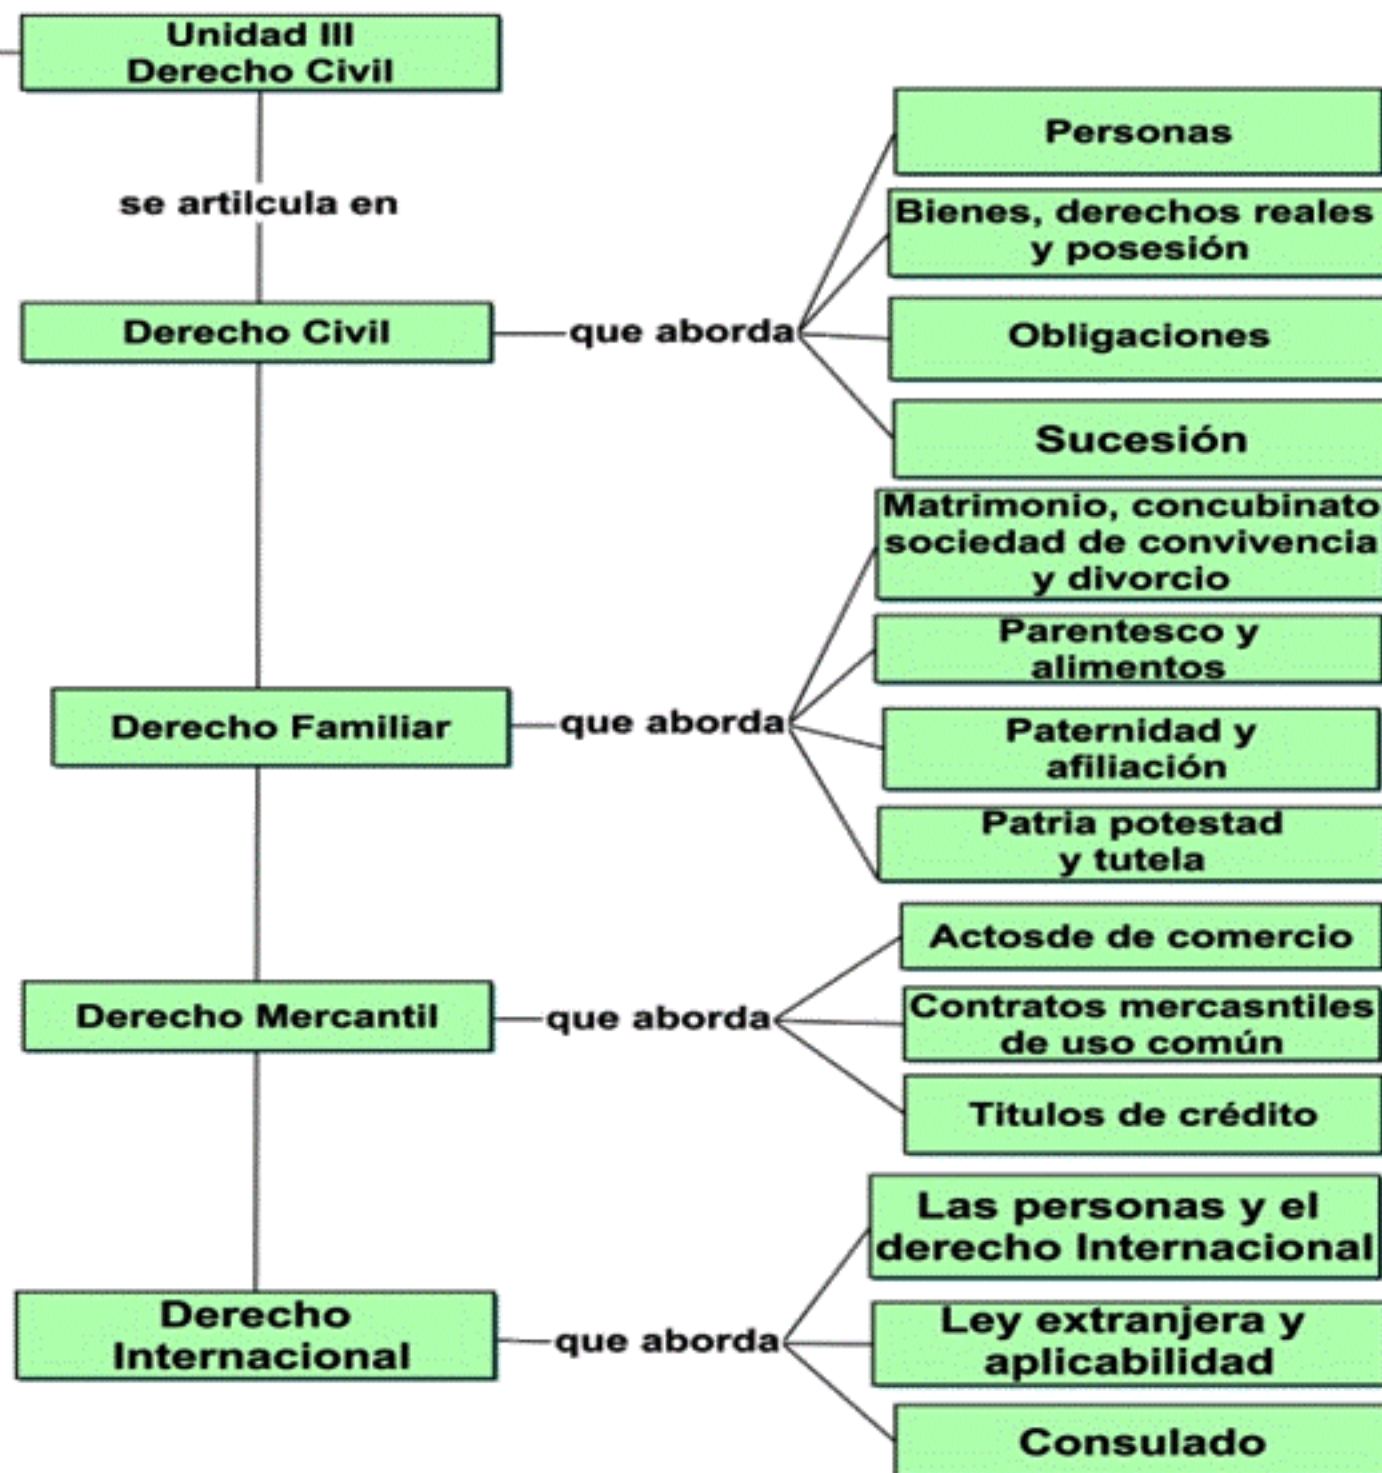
Unidad III
Derecho Civil

se artilcula en

Derecho Civil

que aborda

Personas

Bienes, derechos reales y posesión

Obligaciones

Sucesión

Derecho Familiar

que aborda

Matrimonio, concubinato sociedad de convivencia y divorcio

Parentesco y alimentos

Paternidad y afiliación

Patria potestad y tutela

Derecho Mercantil

que aborda

Actosde de comercio

Contratos mercasntiles de uso común

Titulos de crédito

Derecho Internacional

que aborda

Las personas y el derecho Internacional

Ley extranjera y aplicabilidad

Consulado